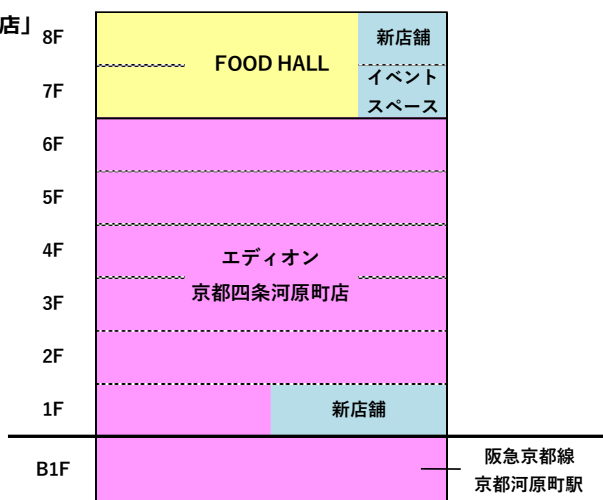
店」

| | |
|---|---|
| 8F | FOOD HALL / 新店舗 |
| 7F | FOOD HALL / イベントスペース |
| 6F | エディオン京都四条河原町店 |
| 5F | エディオン京都四条河原町店 |
| 4F | エディオン京都四条河原町店 |
| 3F | エディオン京都四条河原町店 |
| 2F | エディオン京都四条河原町店 |
| 1F | 新店舗 |
| B1F | 阪急京都線京都河原町駅 |